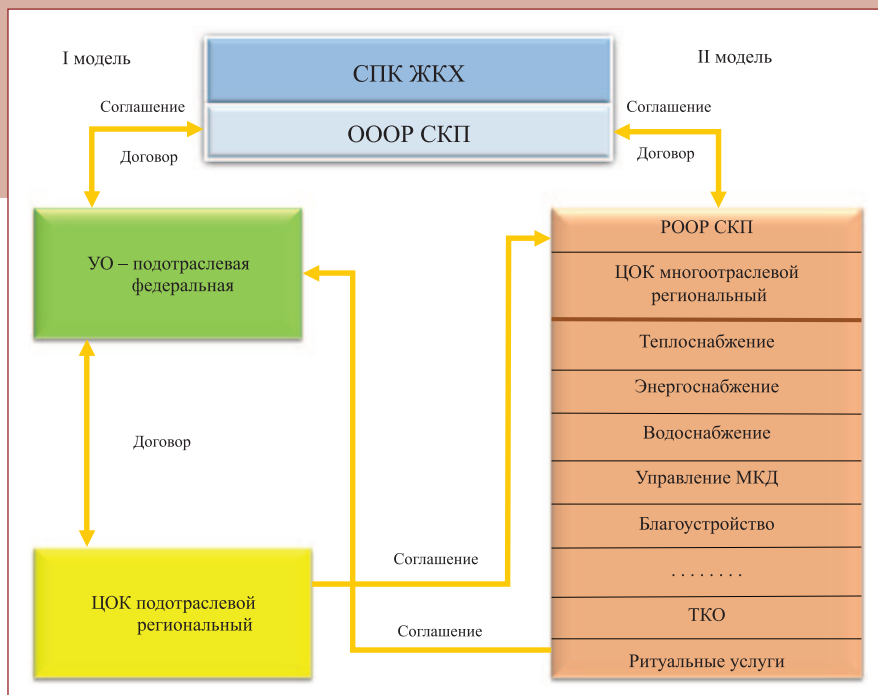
I модель

СПК ЖКХ

ОООР СКП

II модель

Соглашение

Договор

Соглашение

Договор

УО – подотраслевая федеральная

РООР СКП

ЦОК многоотраслевой региональный

Теплоснабжение

Энергоснабжение

Водоснабжение

Управление МКД

Благоустройство

. . . . . . . .

ТКО

Ритуальные услуги

Договор

ЦОК подотраслевой региональный

Соглашение

Соглашение